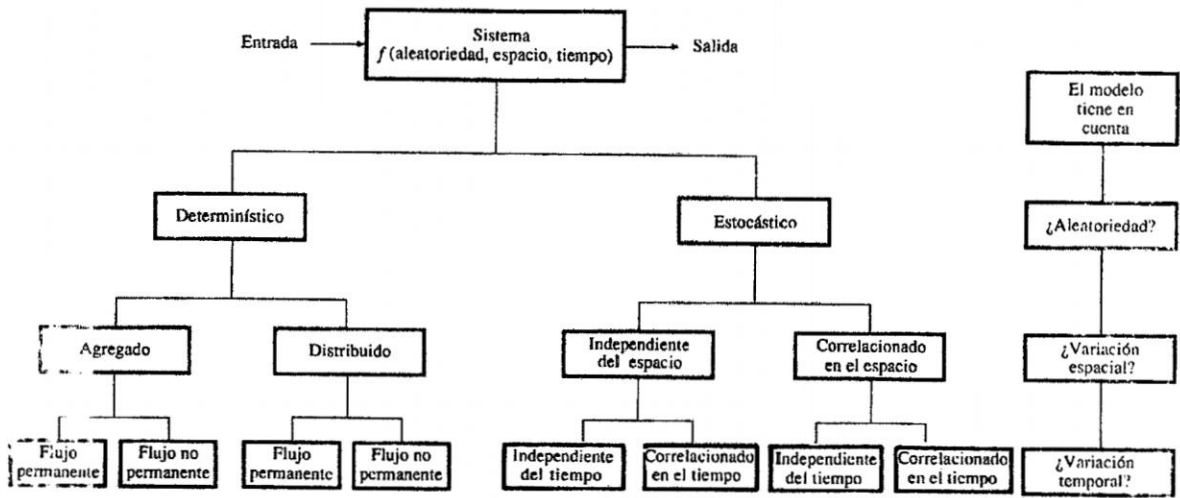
Entrada

Sistema
$f$ (aleatoriedad, espacio, tiempo)

Salida

Determinístico

Estocástico

Agregado

Distribuido

Independiente del espacio

Correlacionado en el espacio

Flujo permanente

Flujo no permanente

Flujo permanente

Flujo no permanente

Independiente del tiempo

Correlacionado en el tiempo

Independiente del tiempo

Correlacionado en el tiempo

El modelo tiene en cuenta

¿Aleatoriedad?

¿Variación espacial?

¿Variación temporal?